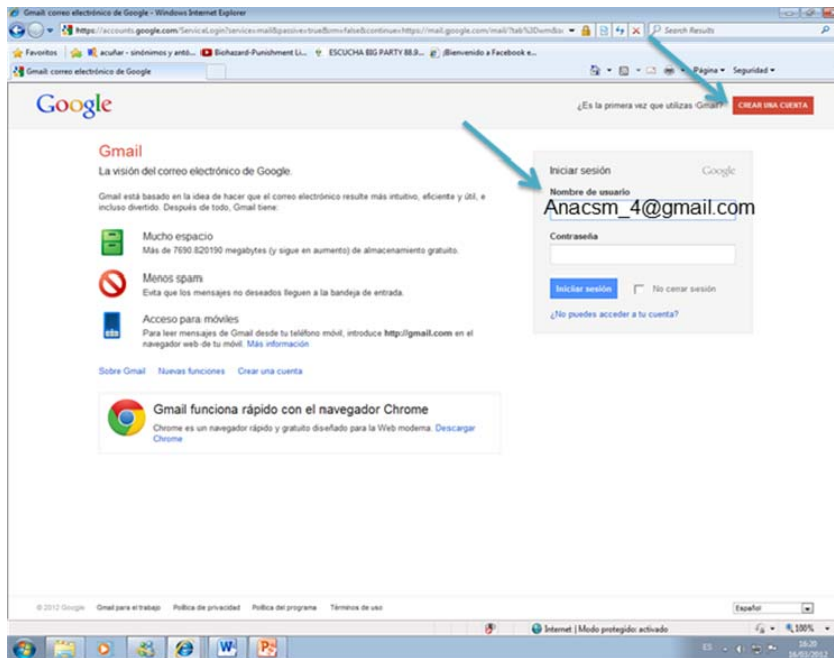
Gmail: correo electrónico de Google - Windows Internet Explorer

https://accounts.google.com/ServiceLogin?service=mail&passive=true&rm=false&continue=https://mail.google.com/mail/?tab%3Dwm&sc

Search Results

Favoritos | acuñar - sinónimos y antó... | Biohazard-Punishment Li... | ESCUCHA BIG PARTY 88.9... | ¡Bienvenido a Facebook e...

Gmail: correo electrónico de Google

Página ▾ Seguridad ▾

Google

¿Es la primera vez que utilizas Gmail? CREAR UNA CUENTA

Gmail

La visión del correo electrónico de Google.

Gmail está basado en la idea de hacer que el correo electrónico resulte más intuitivo, eficiente y útil, e incluso divertido. Después de todo, Gmail tiene:

Mucho espacio
Más de 7690.820190 megabytes (y sigue en aumento) de almacenamiento gratuito.

Menos spam
Evita que los mensajes no deseados lleguen a la bandeja de entrada.

Acceso para móviles
Para leer mensajes de Gmail desde tu teléfono móvil, introduce http://gmail.com en el navegador web de tu móvil. Más información

Sobre Gmail Nuevas funciones Crear una cuenta

Gmail funciona rápido con el navegador Chrome
Chrome es un navegador rápido y gratuito diseñado para la Web moderna. Descargar Chrome

Iniciar sesión Google

Nombre de usuario
Anacsm_4@gmail.com

Contraseña

Iniciar sesión No cerrar sesión

¿No puedes acceder a tu cuenta?

© 2012 Google Gmail para el trabajo Política de privacidad Política del programa Términos de uso

Español

Internet | Modo protegido: activado

100%

ES 18:20 16/01/2012